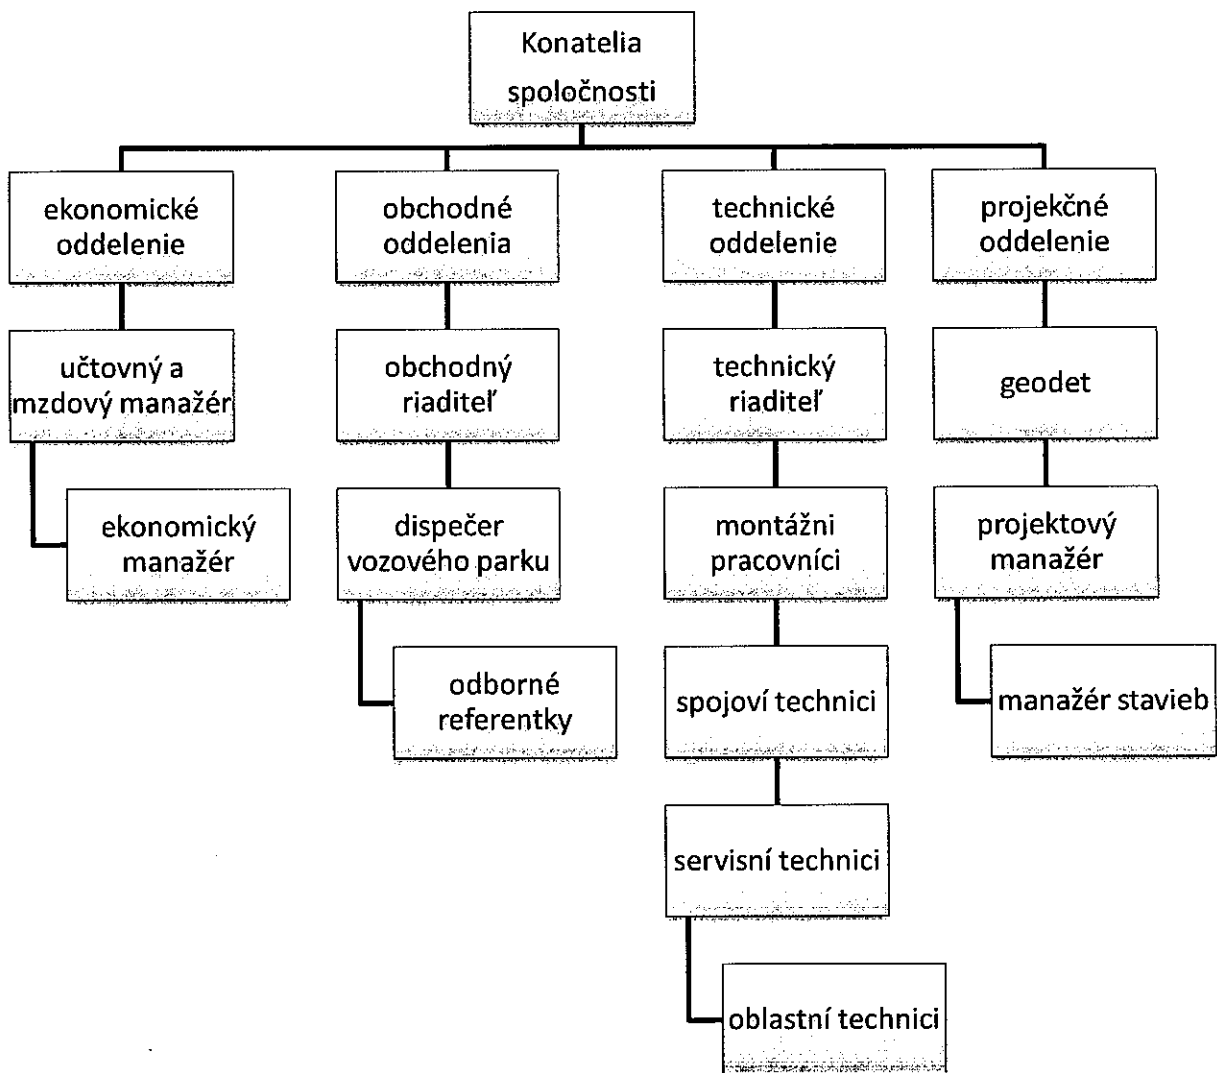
Konatelia spoločnosti

ekonomické oddelenie

učtovný a mzdový manažér

ekonomický manažér

obchodné oddelenia

obchodný riaditeľ

dispečer vozového parku

odborné referentky

technické oddelenie

technický riaditeľ

montážni pracovníci

spojoví technici

servisní technici

oblastní technici

projekčné oddelenie

geodet

projektový manažér

manažér stavieb